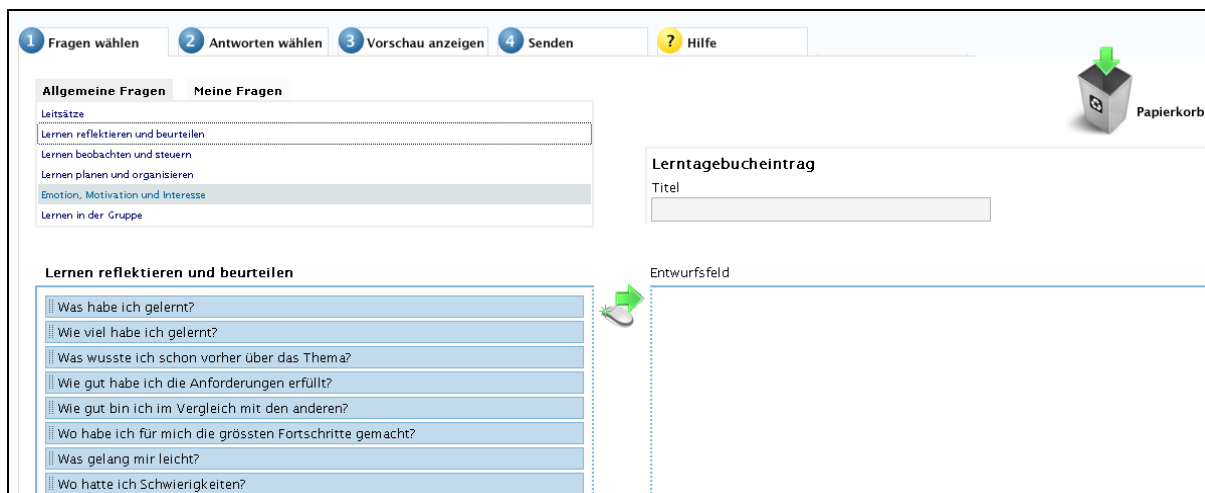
1 Fragen wählen
2 Antworten wählen
3 Vorschau anzeigen
4 Senden
? Hilfe

Allgemeine Fragen
Meine Fragen

Leitsätze
Lernen reflektieren und beurteilen
Lernen beobachten und steuern
Lernen planen und organisieren
Emotion, Motivation und Interesse
Lernen in der Gruppe

Papierkorb

Lerntagebucheintrag
Titel

Lernen reflektieren und beurteilen

Was habe ich gelernt?
Wie viel habe ich gelernt?
Was wusste ich schon vorher über das Thema?
Wie gut habe ich die Anforderungen erfüllt?
Wie gut bin ich im Vergleich mit den anderen?
Wo habe ich für mich die grössten Fortschritte gemacht?
Was gelang mir leicht?
Wo hatte ich Schwierigkeiten?

Entwurfsfeld